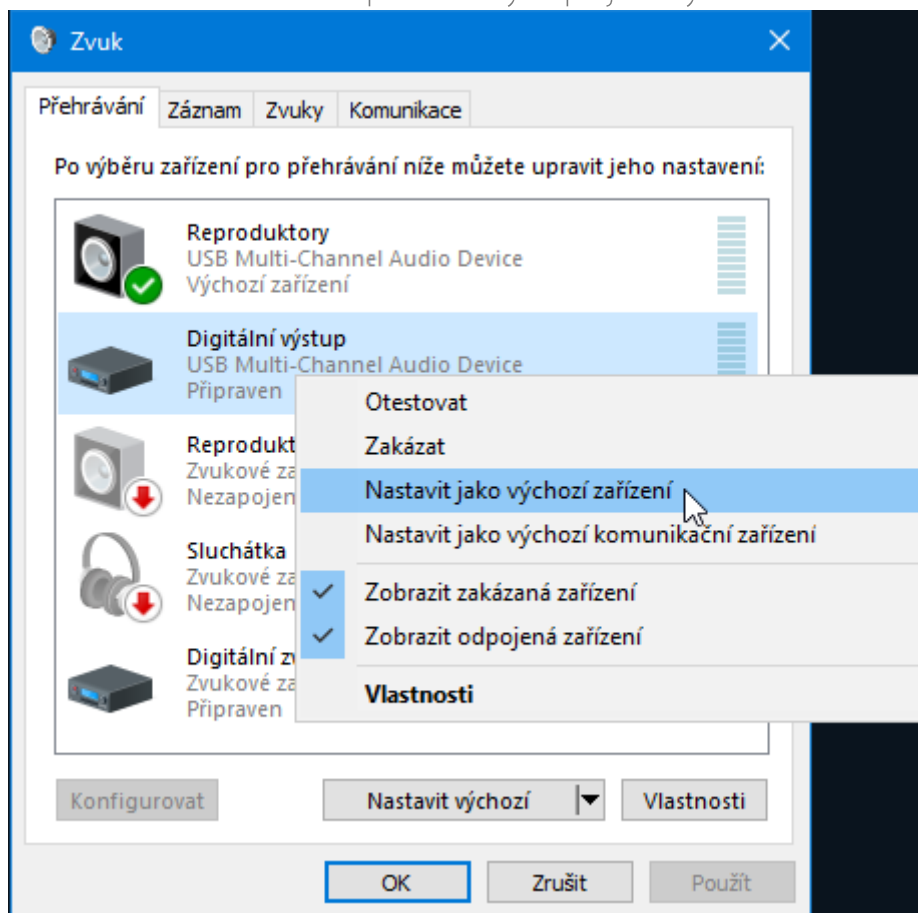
Zvuk

Přehrávání | Záznam | Zvuky | Komunikace

Po výběru zařízení pro přehrávání níže můžete upravit jeho nastavení:

Reproduktory
USB Multi-Channel Audio Device
Výchozí zařízení

Digitální výstup
USB Multi-Channel Audio Device
Připraven

Reprodukt
Zvukové za
Nezapojen

Sluchátka
Zvukové za
Nezapojen

Digitální v
Zvukové za
Připraven

Otestovat
Zakázat
Nastavit jako výchozí zařízení
Nastavit jako výchozí komunikační zařízení
Zobrazit zakázaná zařízení
Zobrazit odpojená zařízení
Vlastnosti

Konfigurovat | Nastavit výchozí | Vlastnosti

OK | Zrušit | Použít